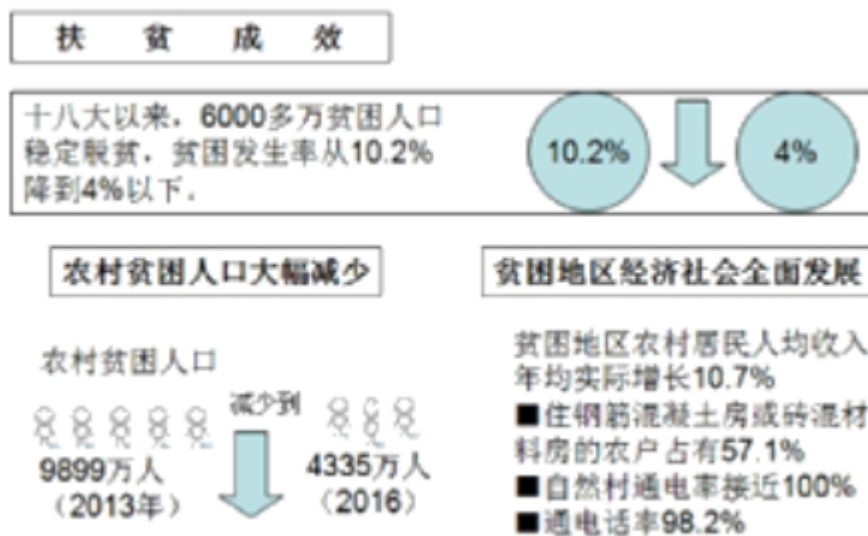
扶 贫 成 效

十八大以来，6000多万贫困人口稳定脱贫，贫困发生率从10.2%降到4%以下。

10.2%

4%

农村贫困人口大幅减少

农村贫困人口

减少到

9899万人
（2013年）

4335万人
（2016）

贫困地区经济社会全面发展

贫困地区农村居民人均收入年均实际增长10.7%

■住钢筋混凝土房或砖混材料房的农户占有57.1%

■自然村通电率接近100%

■通电话率98.2%